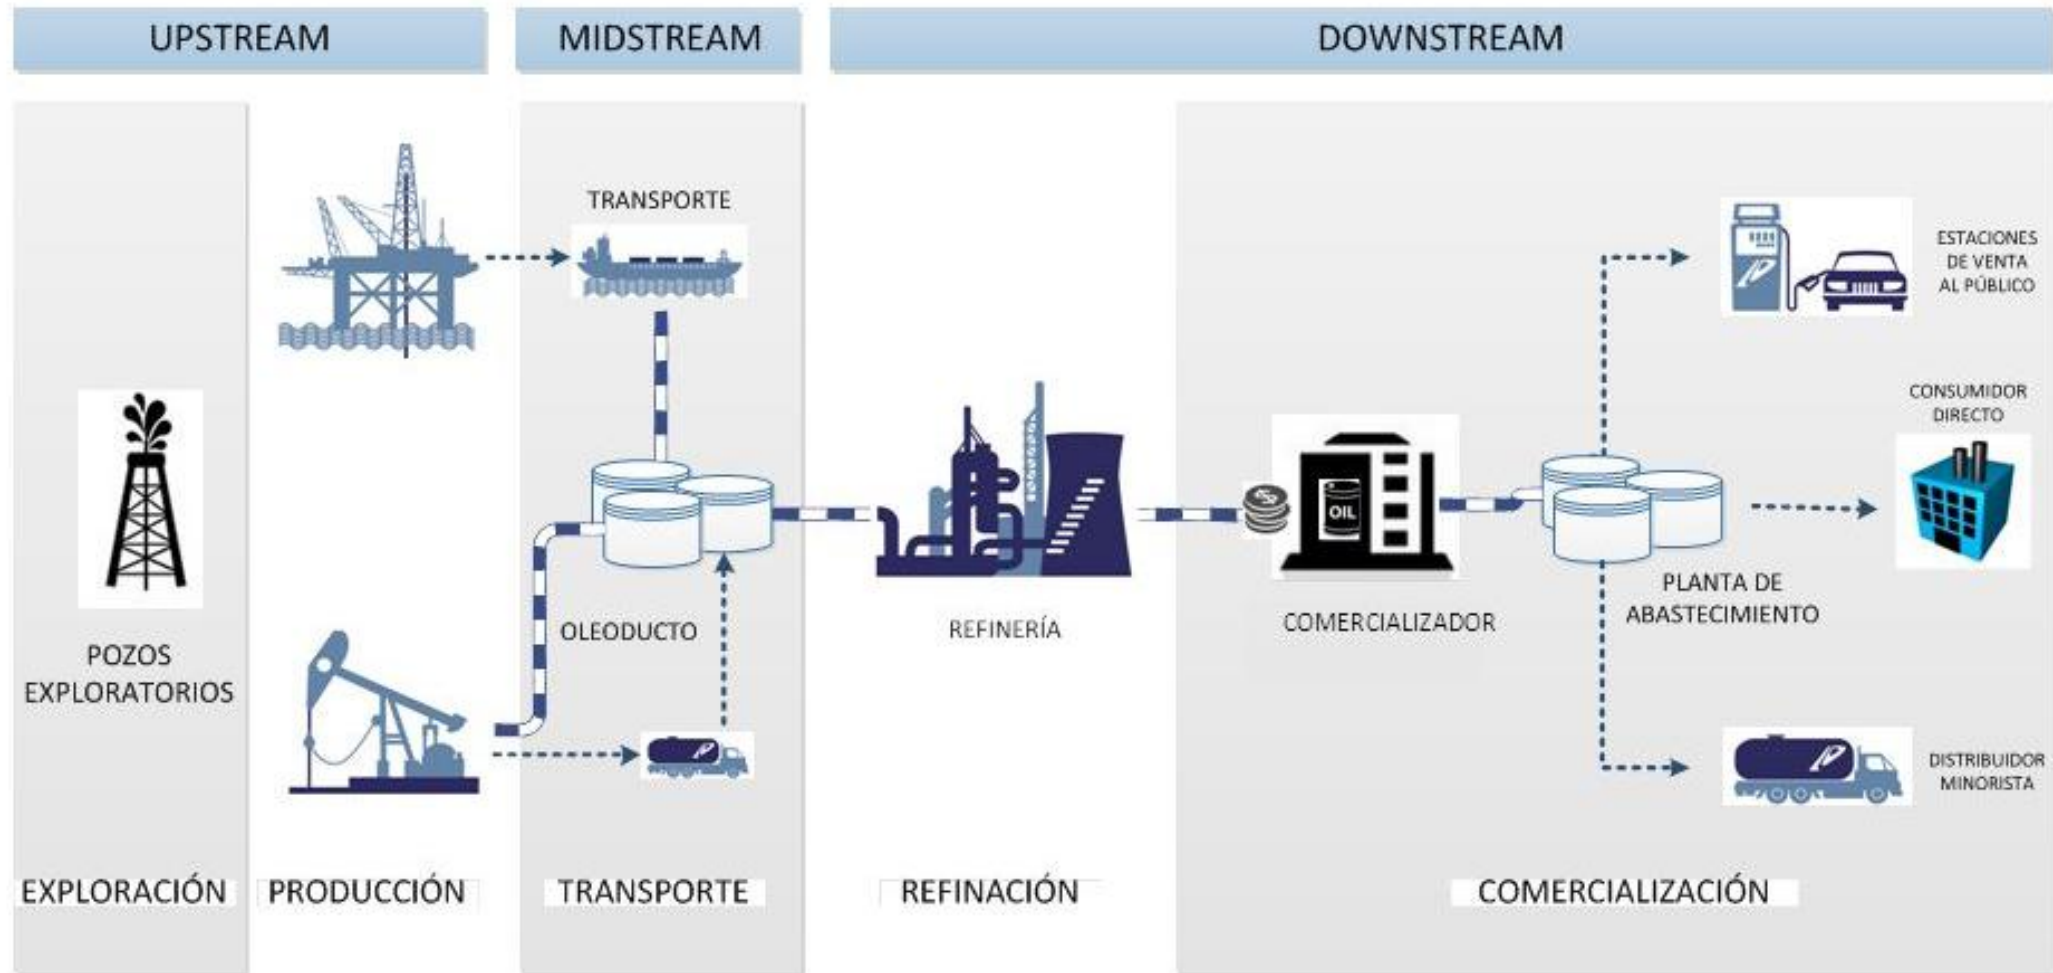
UPSTREAM

MIDSTREAM

DOWNSTREAM

TRANSPORTE

POZOS EXPLORATORIOS

OLEODUCTO

REFINERÍA

OIL

COMERCIALIZADOR

PLANTA DE ABASTECIMIENTO

ESTACIONES DE VENTA AL PÚBLICO

CONSUMIDOR DIRECTO

DISTRIBUIDOR MINORISTA

EXPLORACIÓN

PRODUCCIÓN

TRANSPORTE

REFINACIÓN

COMERCIALIZACIÓN